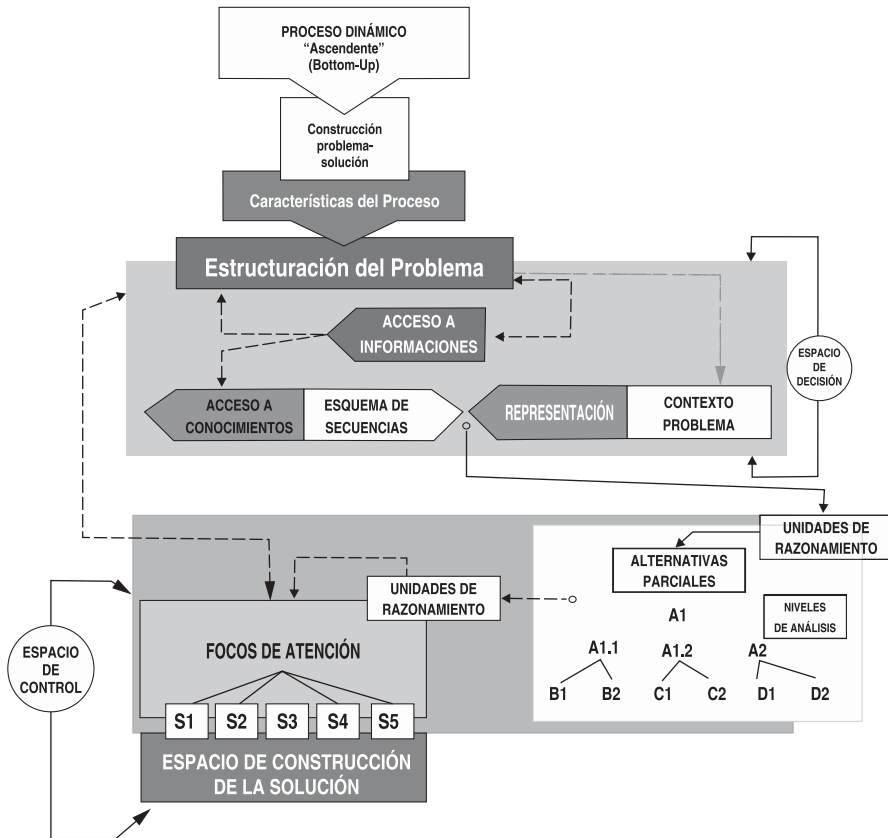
PROCESO DINÁMICO
"Ascendente"
(Bottom-Up)

Construcción problema-solución

Características del Proceso

Estructuración del Problema

ACCESO A INFORMACIONES

ESPACIO DE DECISIÓN

ACCESO A CONOCIMIENTOS

ESQUEMA DE SECUENCIAS

REPRESENTACIÓN

CONTEXTO PROBLEMA

UNIDADES DE RAZONAMIENTO

ALTERNATIVAS PARCIALES

A1

NIVELES DE ANÁLISIS

A1.1

A1.2

A2

B1

B2

C1

C2

D1

D2

UNIDADES DE RAZONAMIENTO

ESPACIO DE CONTROL

FOCOS DE ATENCIÓN

S1

S2

S3

S4

S5

ESPACIO DE CONSTRUCCIÓN DE LA SOLUCIÓN